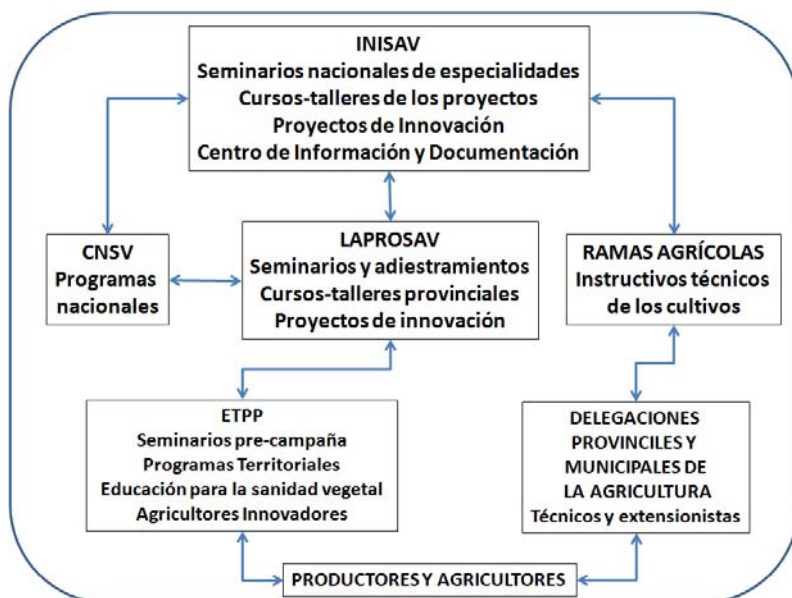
INISAV
Seminarios nacionales de especialidades
Cursos-talleres de los proyectos
Proyectos de Innovación
Centro de Información y Documentación

CNSV
Programas nacionales

LAPROSAV
Seminarios y adiestramientos
Cursos-talleres provinciales
Proyectos de innovación

RAMAS AGRÍCOLAS
Instructivos técnicos de los cultivos

ETPP
Seminarios pre-campaña
Programas Territoriales
Educación para la sanidad vegetal
Agricultores Innovadores

DELEGACIONES PROVINCILES Y MUNICIPALES DE LA AGRICULTURA
Técnicos y extensionistas

PRODUCTORES Y AGRICULTORES